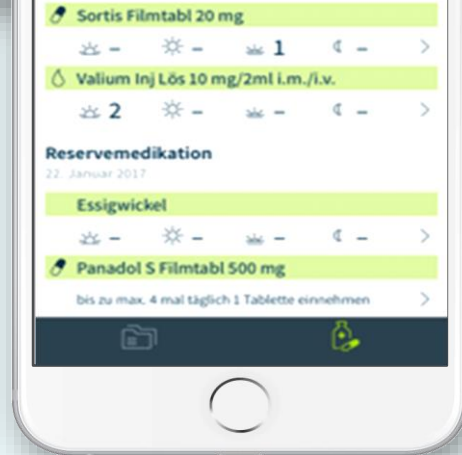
Sortis Filmtabl 20 mg

– – 1 – >

Valium Inj Lös 10 mg/2ml i.m./i.v.

2 – – – >

Reservemedikation

22. Januar 2017

Essigwickel

– – – – >

Panadol S Filmtabl 500 mg

bis zu max. 4 mal täglich 1 Tablette einnehmen >